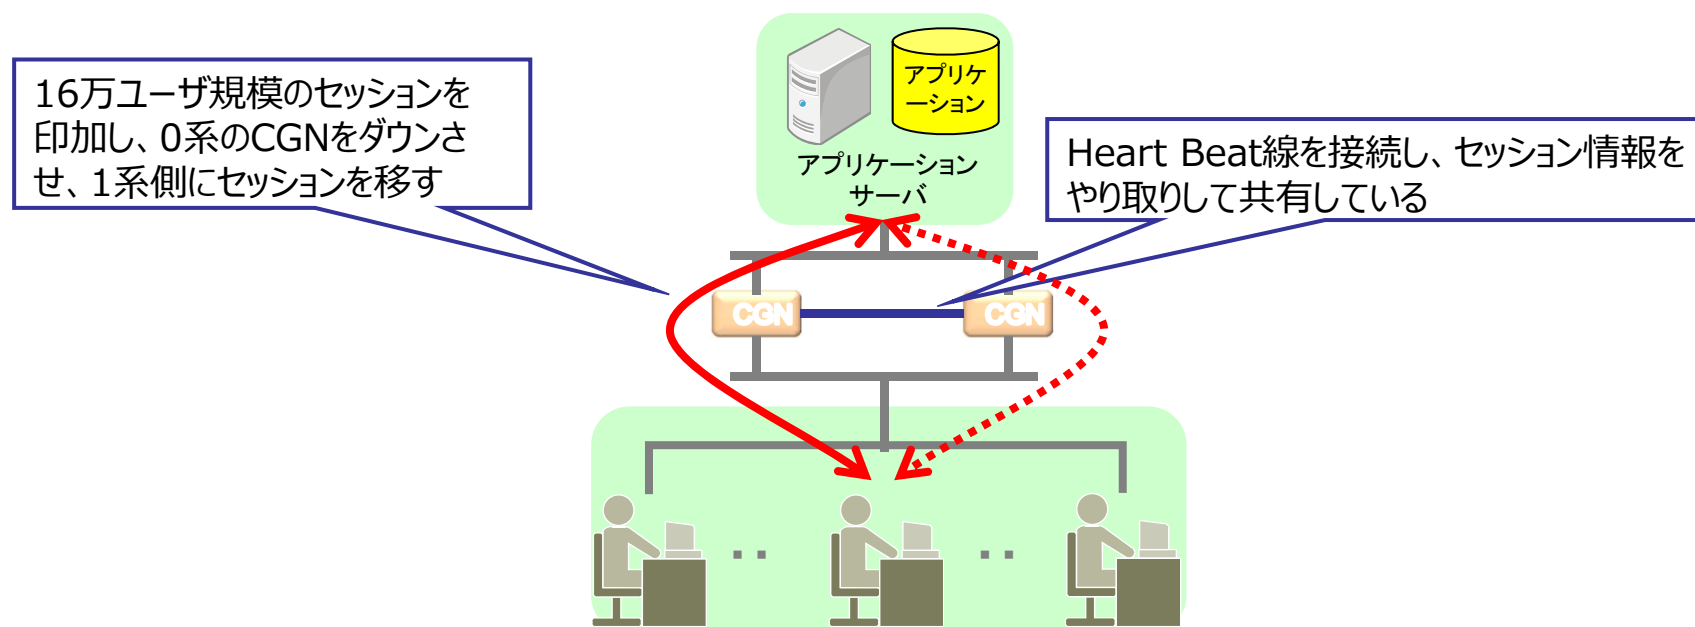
16万ユーザ規模のセッションを印加し、0系のCGNをダウンさせ、1系側にセッションを移す

アプリケーション

アプリケーションサーバ

Heart Beat線を接続し、セッション情報をやり取りして共有している

CGN

CGN

・・

・・